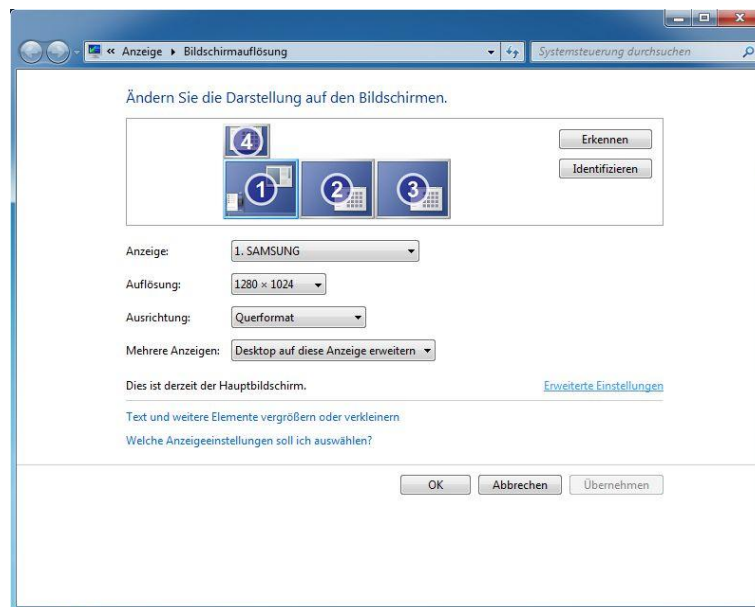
« Anzeige ▸ Bildschirmauflösung

Systemsteuerung durchsuchen

Ändern Sie die Darstellung auf den Bildschirmen.

4

1

2

3

Erkennen

Identifizieren

Anzeige: 1. SAMSUNG

Auflösung: 1280 × 1024

Ausrichtung: Querformat

Mehrere Anzeigen: Desktop auf diese Anzeige erweitern

Dies ist derzeit der Hauptbildschirm.

Erweiterte Einstellungen

Text und weitere Elemente vergrößern oder verkleinern

Welche Anzeigeeinstellungen soll ich auswählen?

OK

Abbrechen

Übernehmen